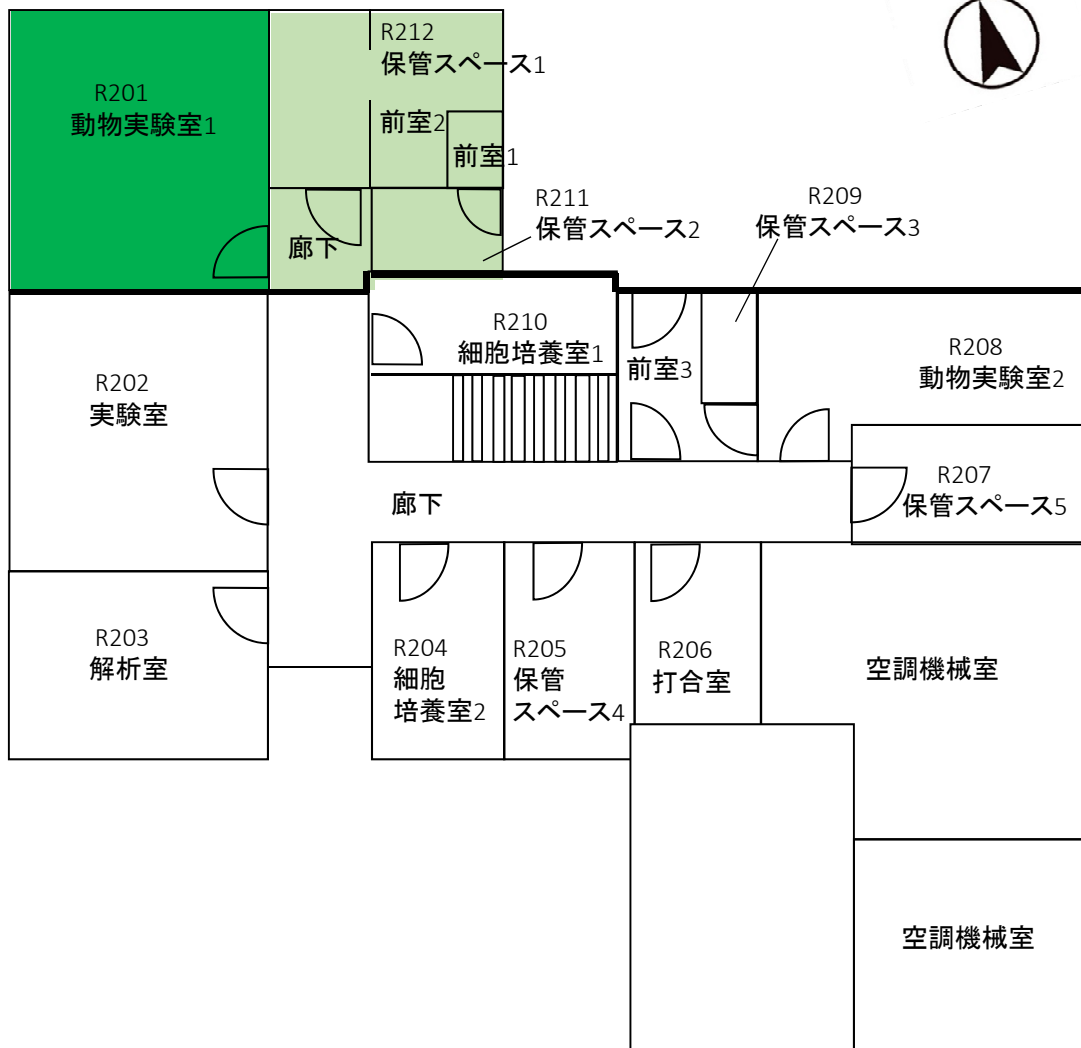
R201
動物実験室1

R212
保管スペース1

前室2

前室1

廊下

R211
保管スペース2

R209
保管スペース3

R210
細胞培養室1

前室3

R208
動物実験室2

R202
実験室

R207
保管スペース5

廊下

R203
解析室

R204
細胞
培養室2

R205
保管
スペース4

R206
打合室

空調機械室

空調機械室